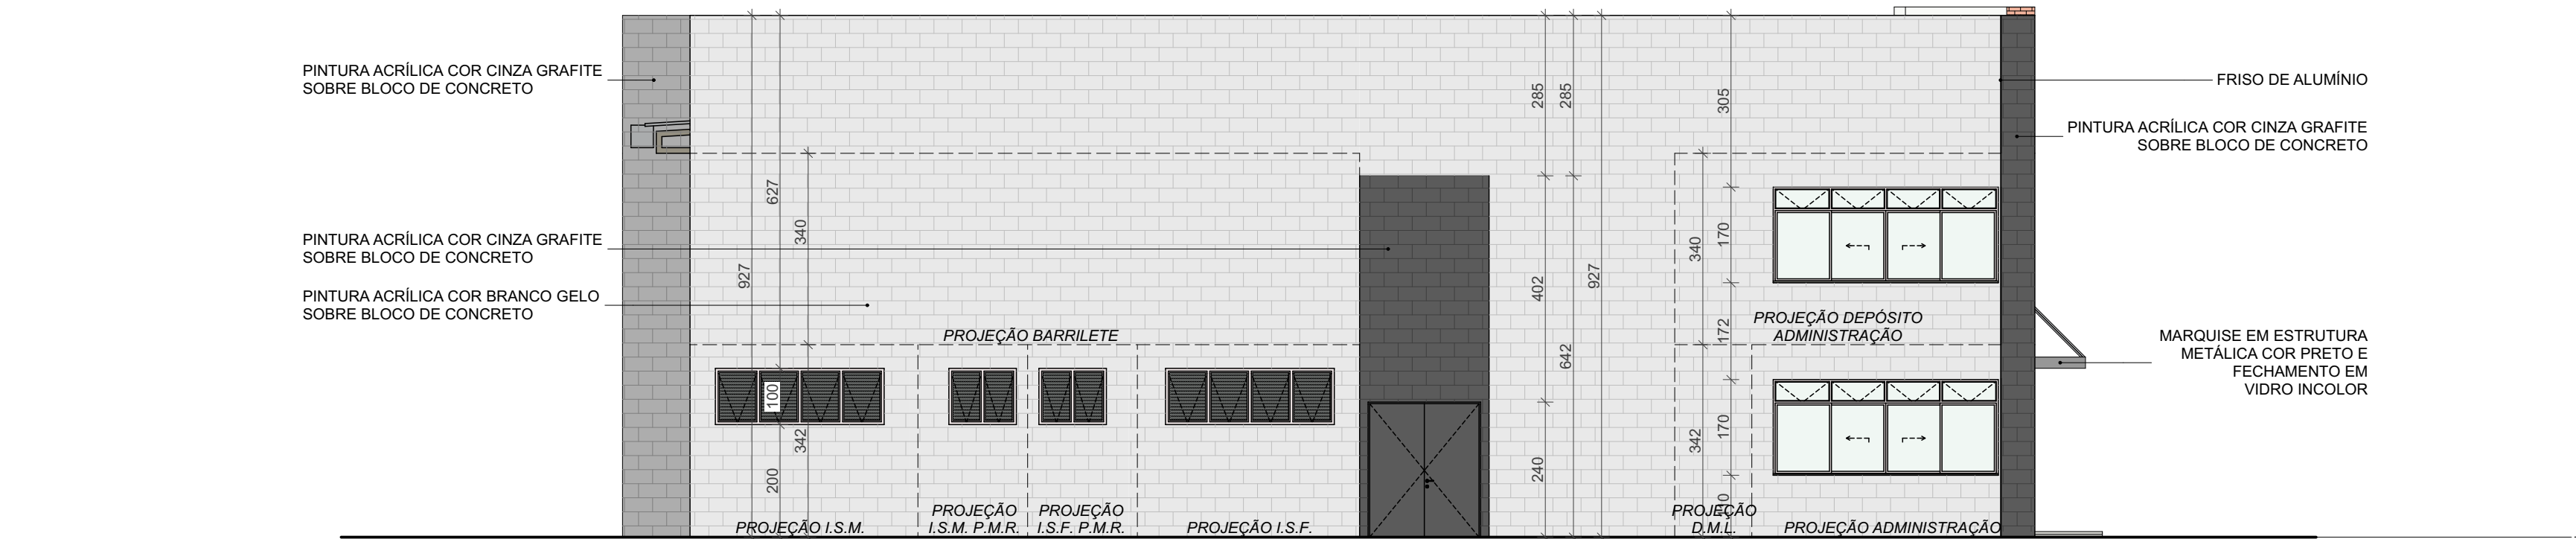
PINTURA ACRÍLICA COR CINZA GRAFITE SOBRE BLOCO DE CONCRETO

PINTURA ACRÍLICA COR CINZA GRAFITE SOBRE BLOCO DE CONCRETO

PINTURA ACRÍLICA COR BRANCO GELO SOBRE BLOCO DE CONCRETO

FRISO DE ALUMÍNIO

PINTURA ACRÍLICA COR CINZA GRAFITE SOBRE BLOCO DE CONCRETO

MARQUISE EM ESTRUTURA METÁLICA COR PRETO E FECHAMENTO EM VIDRO INCOLOR

285
285
305
627
340
927
402
927
340
170
172
642
100
342
200
240
342
170
10

PROJEÇÃO BARRILETE

PROJEÇÃO DEPÓSITO ADMINISTRAÇÃO

PROJEÇÃO I.S.M.

PROJEÇÃO I.S.M. P.M.R.

PROJEÇÃO I.S.F. P.M.R.

PROJEÇÃO I.S.F.

PROJEÇÃO D.M.L.

PROJEÇÃO ADMINISTRAÇÃO